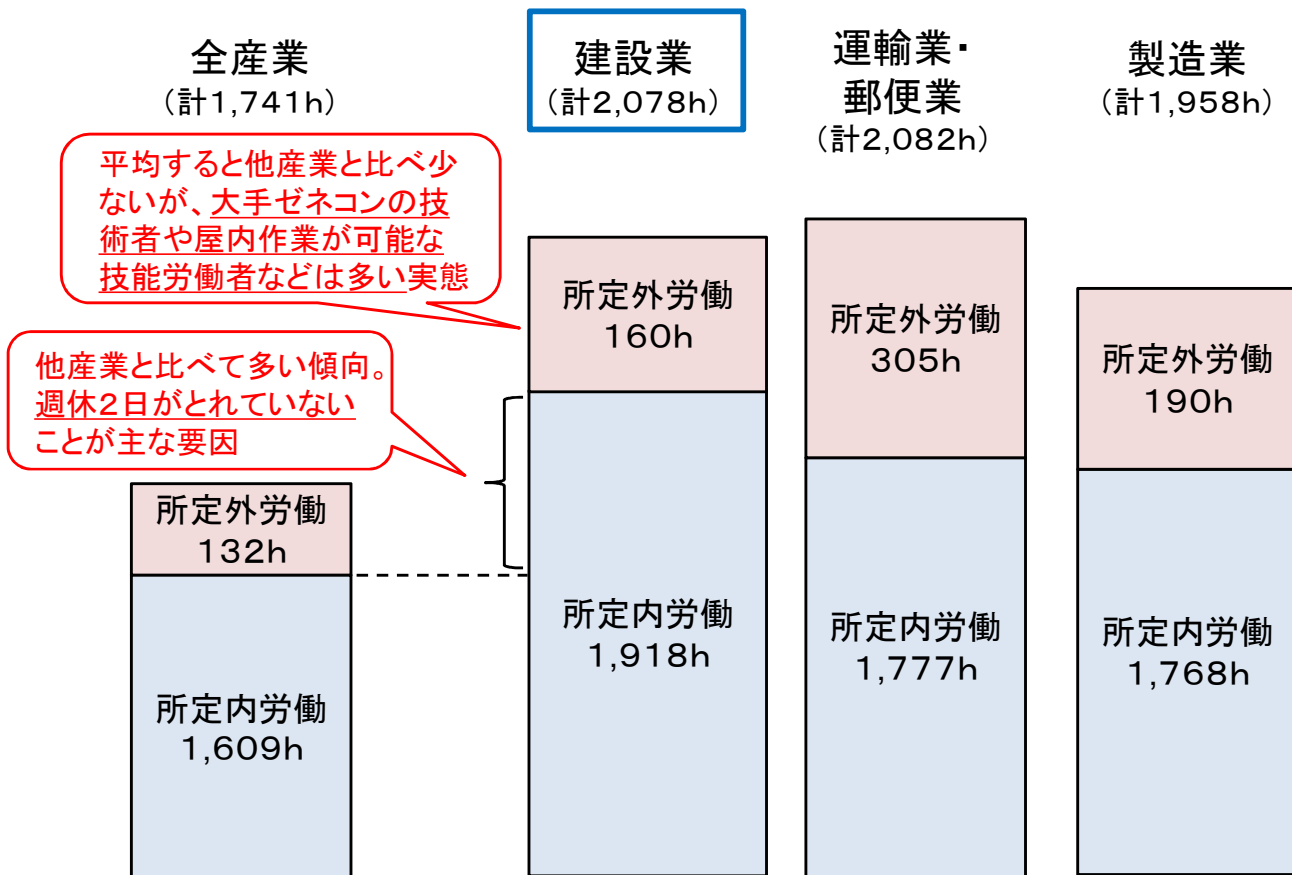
全産業
（計1,741h）

建設業
（計2,078h）

運輸業・郵便業
（計2,082h）

製造業
（計1,958h）

平均すると他産業と比べ少ないが、大手ゼネコンの技術者や屋内作業が可能な技能労働者などは多い実態

他産業と比べて多い傾向。週休2日がとれていないことが主な要因

所定外労働
132h

所定内労働
1,609h

所定外労働
160h

所定内労働
1,918h

所定外労働
305h

所定内労働
1,777h

所定外労働
190h

所定内労働
1,768h